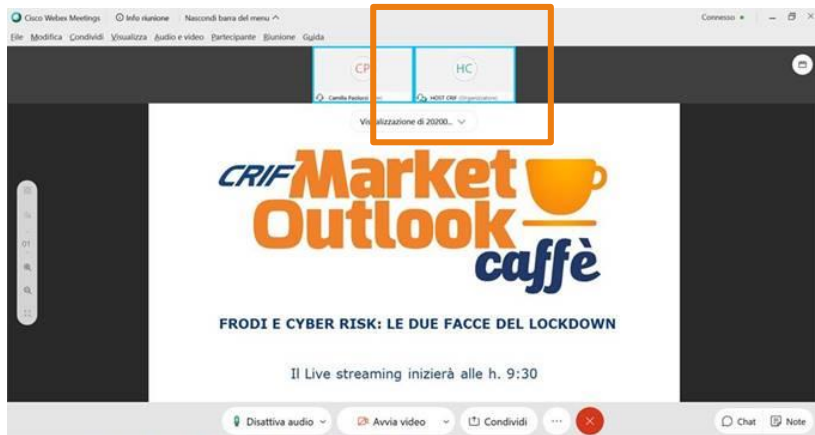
Cisco Webex Meetings Info riunione Nascondi barra del menu ^

Connesso •

File Modifica Condividi Visualizza Audio e video Partecipante Riunione Guida

CP

HC

Camilla Pasiloro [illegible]

HOST CRIF (Organizzatore)

Visualizzazione di 20200...

CRIF Market Outlook caffè

FRODI E CYBER RISK: LE DUE FACCE DEL LOCKDOWN

Il Live streaming inizierà alle h. 9:30

Disattiva audio

Avvia video

Condividi

...

Chat

Note